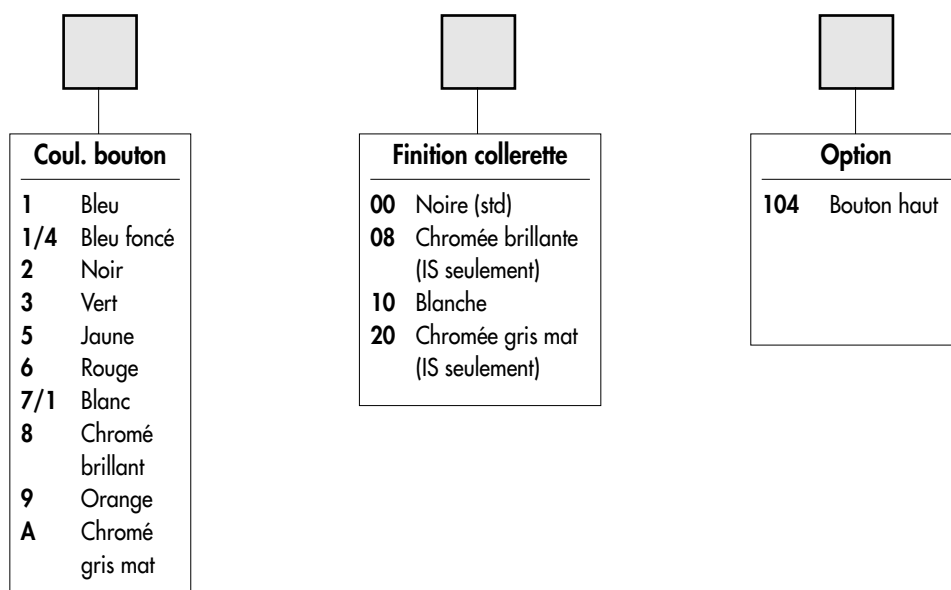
Coul. bouton

**1** Bleu
**1/4** Bleu foncé
**2** Noir
**3** Vert
**5** Jaune
**6** Rouge
**7/1** Blanc
**8** Chromé brillant
**9** Orange
**A** Chromé gris mat

Finition collerette

**00** Noire (std)
**08** Chromée brillante (IS seulement)
**10** Blanche
**20** Chromée gris mat (IS seulement)

Option

**104** Bouton haut